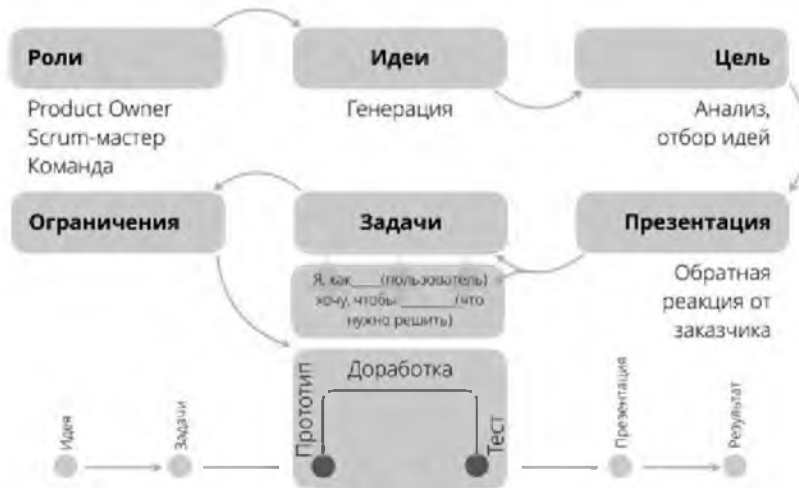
Роли

Product Owner
Scrum-мастер
Команда

Идеи

Генерация

Цель

Анализ, отбор идей

Ограничения

Задачи

Я, как ____ (пользователь) хочу, чтобы ______ (что нужно решить)

Презентация

Обратная реакция от заказчика

Доработка

Прототип

Тест

Идея

Задачи

Презентация

Результат